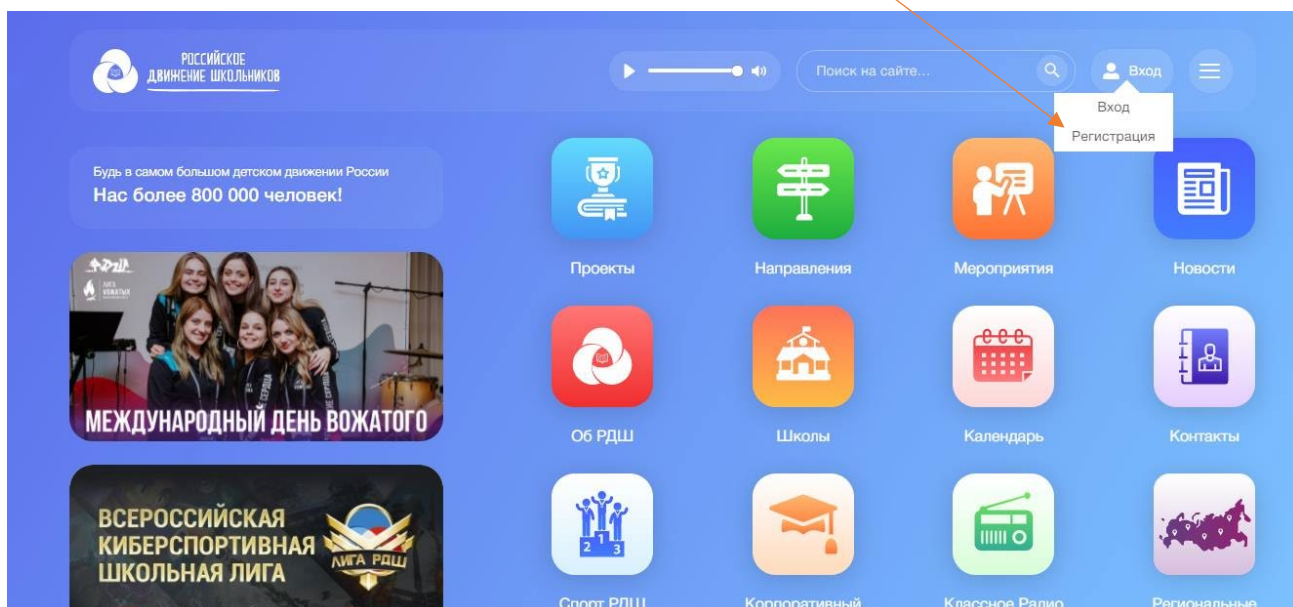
РОССИЙСКОЕ ДВИЖЕНИЕ ШКОЛЬНИКОВ

Поиск на сайте...

Вход

Вход

Регистрация

Будь в самом большом детском движении России

Нас более 800 000 человек!

МЕЖДУНАРОДНЫЙ ДЕНЬ ВОЖАТОГО

ВСЕРОССИЙСКАЯ КИБЕРСПОРТИВНАЯ ШКОЛЬНАЯ ЛИГА

ЛИГА РДШ

Проекты

Направления

Мероприятия

Новости

Об РДШ

Школы

Календарь

Контакты

Спорт РДШ

Корпоративный

Классное Радио

Региональные